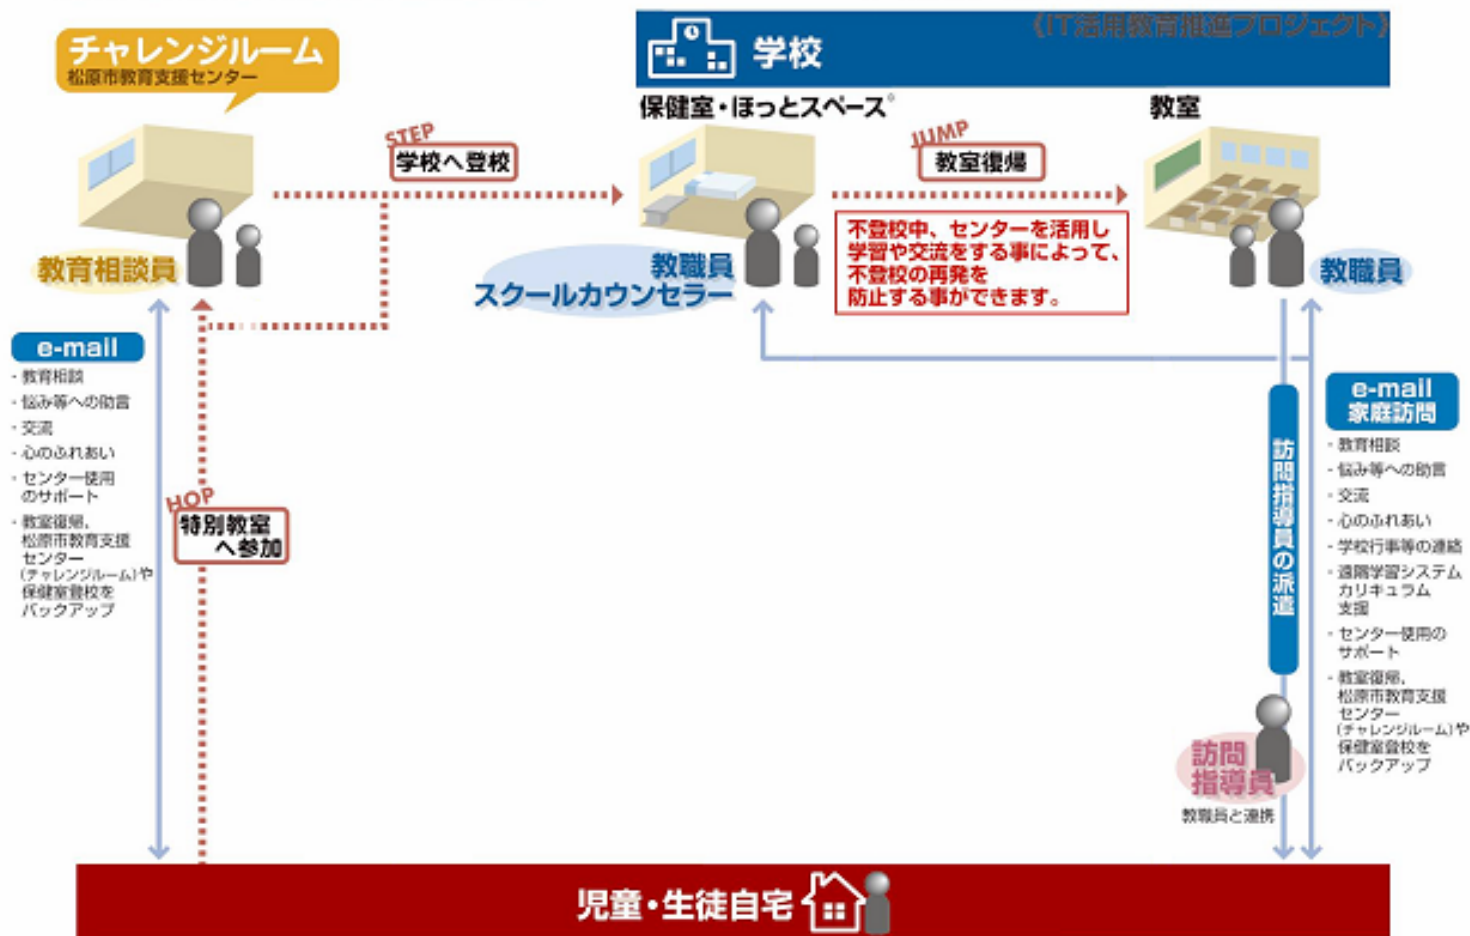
チャレンジルーム
松原市教育支援センター

学校
（IT活用教育推進プロジェクト）

保健室・ほっとスペース

教室

STEP
学校へ登校

JUMP
教室復帰

教育相談員

教職員
スクールカウンセラー

不登校中、センターを活用し学習や交流をする事によって、不登校の再発を防止する事ができます。

教職員

e-mail
・教育相談
・悩み等への助言
・交流
・心のふれあい
・センター使用のサポート
・教室復帰、松原市教育支援センター（チャレンジルーム）や保健室登校をバックアップ

HOP
特別教室へ参加

訪問指導員の派遣

e-mail
家庭訪問
・教育相談
・悩み等への助言
・交流
・心のふれあい
・学校行事等の連絡
・通信学習システムカリキュラム支援
・センター使用のサポート
・教室復帰、松原市教育支援センター（チャレンジルーム）や保健室登校をバックアップ

訪問指導員
教職員と連携

児童・生徒自宅